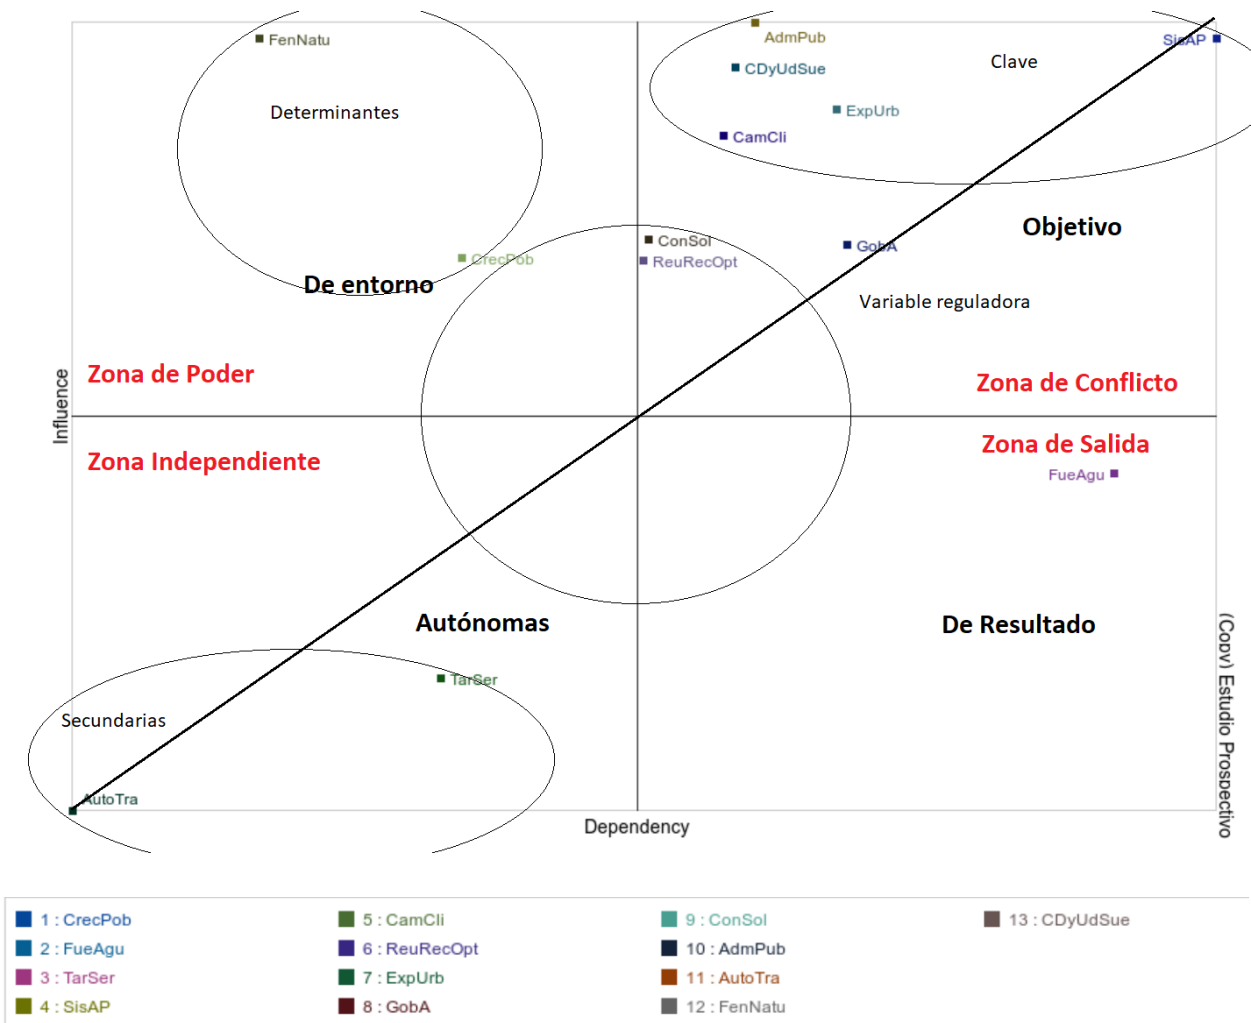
FenNatu
Determinantes
AdmPub
CDyUdSue
Clave
SisAP
ExpUrb
CamCli
CrecPob
De entorno
ConSol
ReuRecOpt
GobA
Objetivo
Variable reguladora
Zona de Poder
Zona de Conflicto
Influence
Zona Independiente
Zona de Salida
FueAgu
Autónomas
De Resultado
TarSer
Secundarias
AutoTra
Dependency
(Copy) Estudio Prospectivo

1 : CrecPob
2 : FueAgu
3 : TarSer
4 : SisAP
5 : CamCli
6 : ReuRecOpt
7 : ExpUrb
8 : GobA
9 : ConSol
10 : AdmPub
11 : AutoTra
12 : FenNatu
13 : CDyUdSue